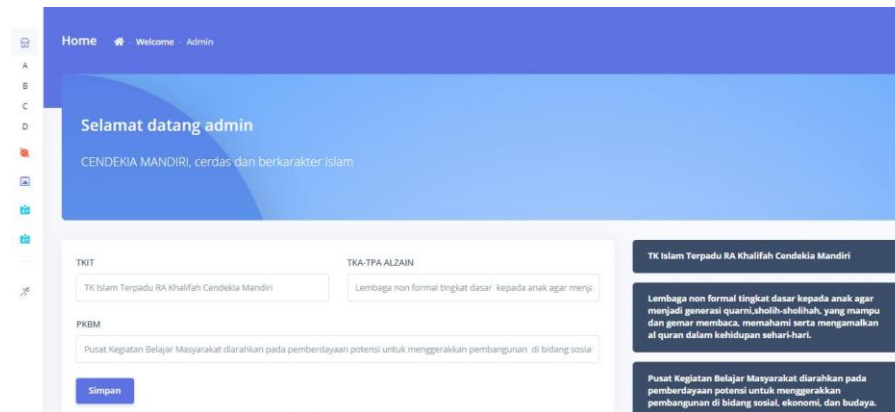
A
B
C
D

Home · Welcome · Admin

Selamat datang admin

CENDEKIA MANDIRI, cerdas dan berkarakter Islam

TKIT

TK Islam Terpadu RA Khalifah Cendekia Mandiri

TKA-TPA ALZAIN

Lembaga non formal tingkat dasar kepada anak agar menja

PKBM

Pusat Kegiatan Belajar Masyarakat diarahkan pada pemberdayaan potensi untuk menggerakkan pembangunan di bidang sosia

Simpan

TK Islam Terpadu RA Khalifah Cendekia Mandiri

Lembaga non formal tingkat dasar kepada anak agar menjadi generasi quarni,sholih-sholihah, yang mampu dan gemar membaca, memahami serta mengamalkan al quran dalam kehidupan sehari-hari.

Pusat Kegiatan Belajar Masyarakat diarahkan pada pemberdayaan potensi untuk menggerakkan pembangunan di bidang sosial, ekonomi, dan budaya.